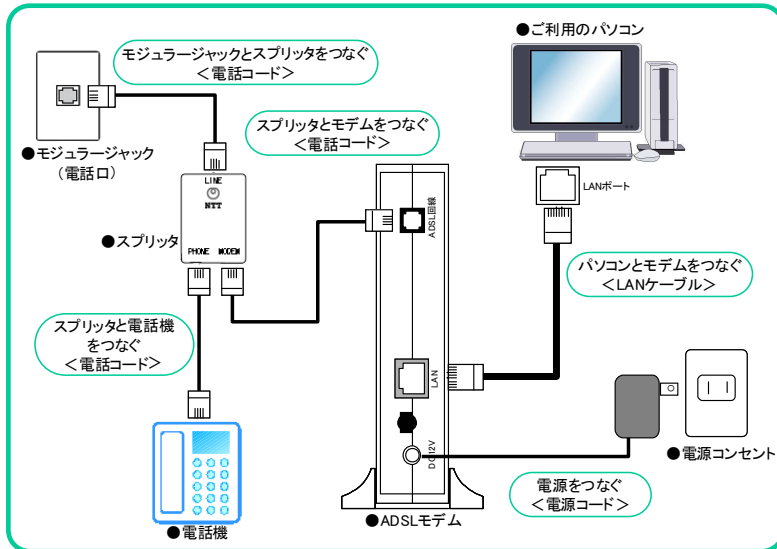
モジュラージャックとスプリッタをつなぐ
＜電話コード＞

●モジュラージャック
（電話口）

スプリッタとモデムをつなぐ
＜電話コード＞

●ご利用のパソコン

LANポート

LINE
NTT

●スプリッタ

PHONE MODEM

ADSL回線

パソコンとモデムをつなぐ
＜LANケーブル＞

スプリッタと電話機
をつなぐ
＜電話コード＞

LAN

DC12V

●電源コンセント

電源をつなぐ
＜電源コード＞

●電話機

●ADSLモデム